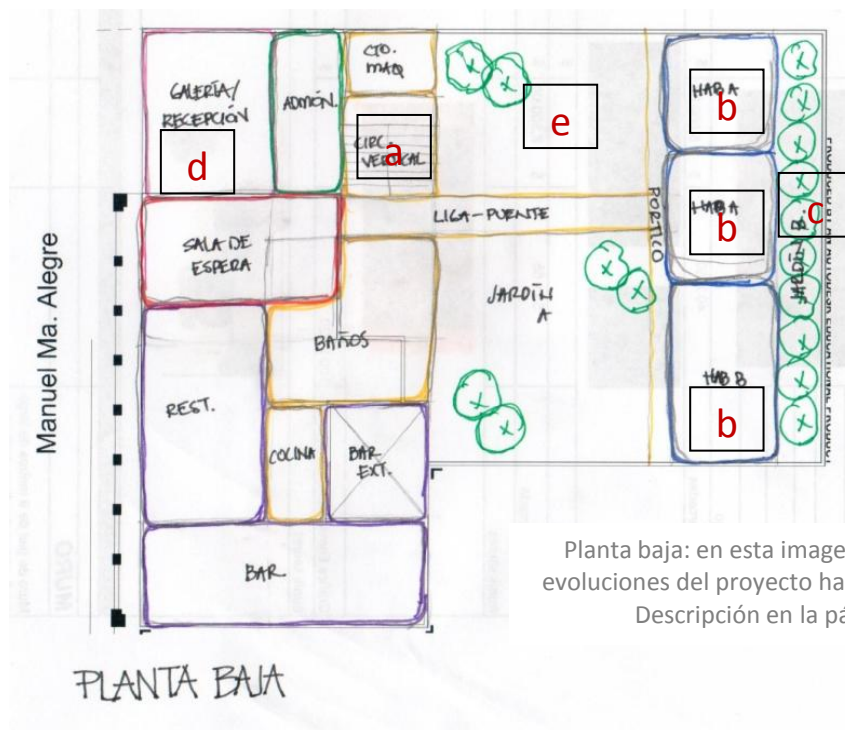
GALERÍA/ RECEPCIÓN

d

ADMÓN.

CTO. MAQ

CIRC. VERTICAL

a

e

HAB A

b

HAB A

b

c

JARDÍN B

HAB B

b

PORTICO

LIGA-PUENTE

SALA DE ESPERA

JARDÍN A

Manuel Ma. Alegre

BAÑOS

REST.

COCINA

BAR EXT.

BAR

PLANTA BAJA

Planta baja: en esta image
evoluciones del proyecto ha
Descripción en la pá